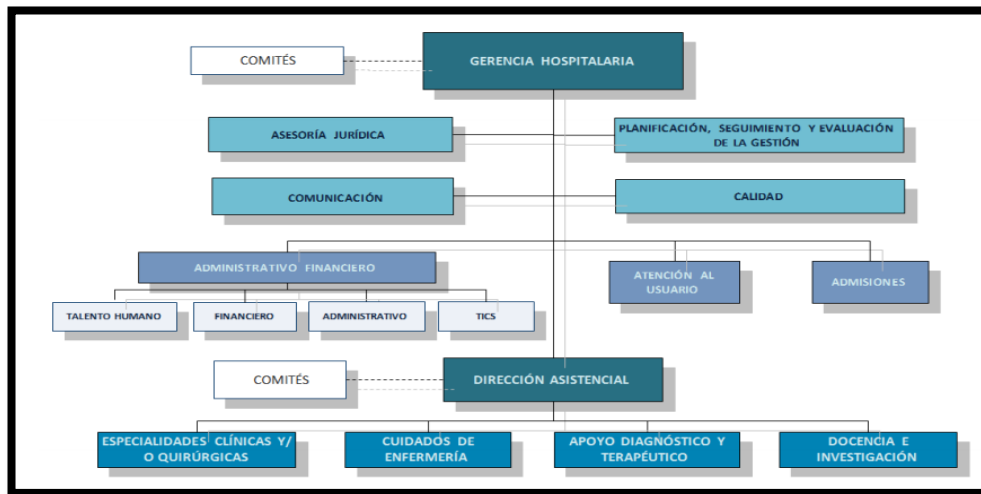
COMITÉS

GERENCIA HOSPITALARIA

ASESORÍA JURÍDICA

PLANIFICACIÓN, SEGUIMIENTO Y EVALUACIÓN DE LA GESTIÓN

COMUNICACIÓN

CALIDAD

ADMINISTRATIVO FINANCIERO

ATENCIÓN AL USUARIO

ADMISIONES

TALENTO HUMANO

FINANCIERO

ADMINISTRATIVO

TICS

COMITÉS

DIRECCIÓN ASISTENCIAL

ESPECIALIDADES CLÍNICAS Y/ O QUIRÚRGICAS

CUIDADOS DE ENFERMERÍA

APOYO DIAGNÓSTICO Y TERAPÉUTICO

DOCENCIA E INVESTIGACIÓN